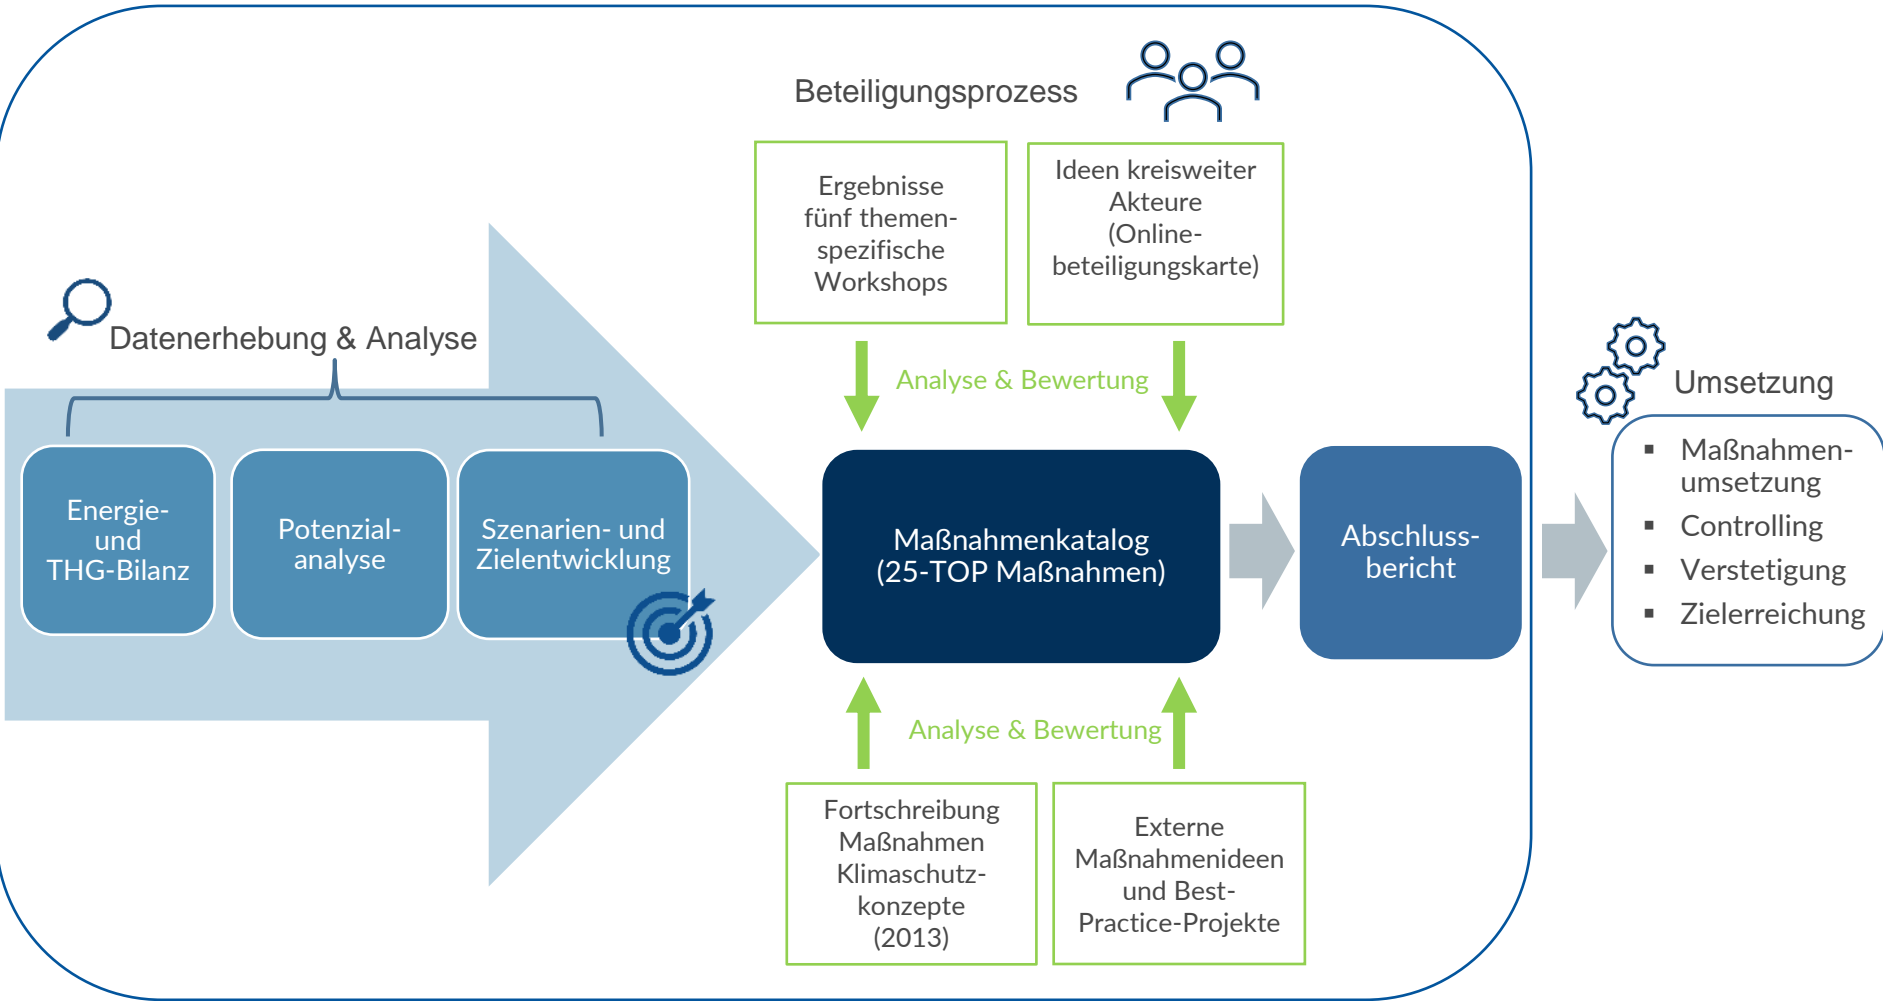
Beteiligungsprozess

Ergebnisse fünf themenspezifische Workshops

Ideen kreisweiter Akteure (Onlinebeteiligungskarte)

Datenerhebung & Analyse

Analyse & Bewertung

Energie- und THG-Bilanz

Potenzialanalyse

Szenarien- und Zielentwicklung

Maßnahmenkatalog (25-TOP Maßnahmen)

Abschlussbericht

Umsetzung

- Maßnahmenumsetzung
- Controlling
- Verstetigung
- Zielerreichung

Analyse & Bewertung

Fortschreibung Maßnahmen Klimaschutzkonzepte (2013)

Externe Maßnahmenideen und Best-Practice-Projekte